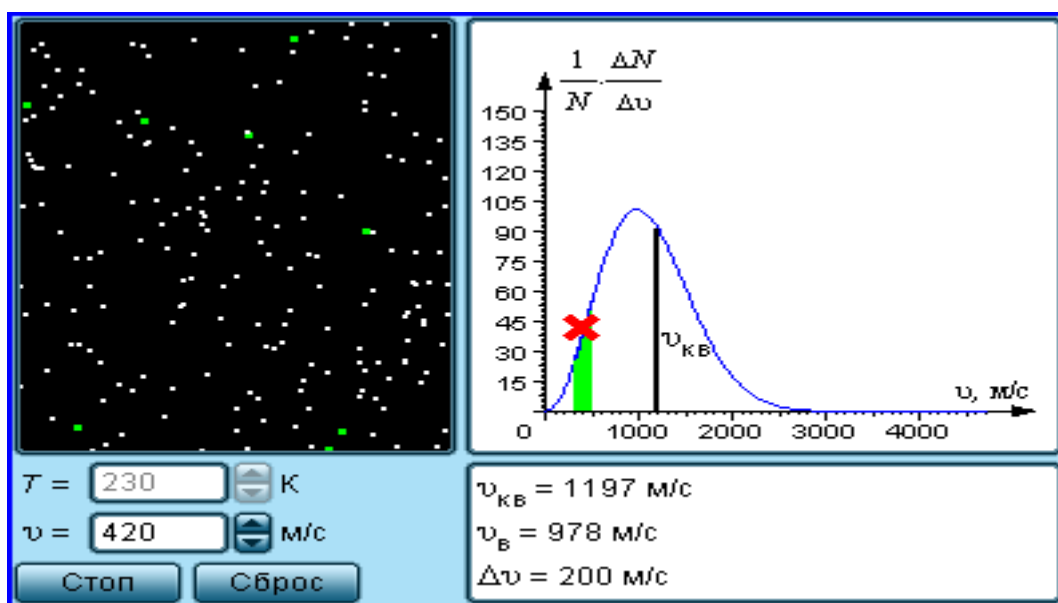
$\frac{1}{N} \cdot \frac{\Delta N}{\Delta \upsilon}$

150
135
120
105
90
75
60
45
30
15
0

$\upsilon_{кв}$

$\upsilon$, м/с

1000 2000 3000 4000

$T$ = 230 К

$\upsilon$ = 420 м/с

Стоп Сброс

$\upsilon_{кв}$ = 1197 м/с

$\upsilon_{в}$ = 978 м/с

$\Delta\upsilon$ = 200 м/с